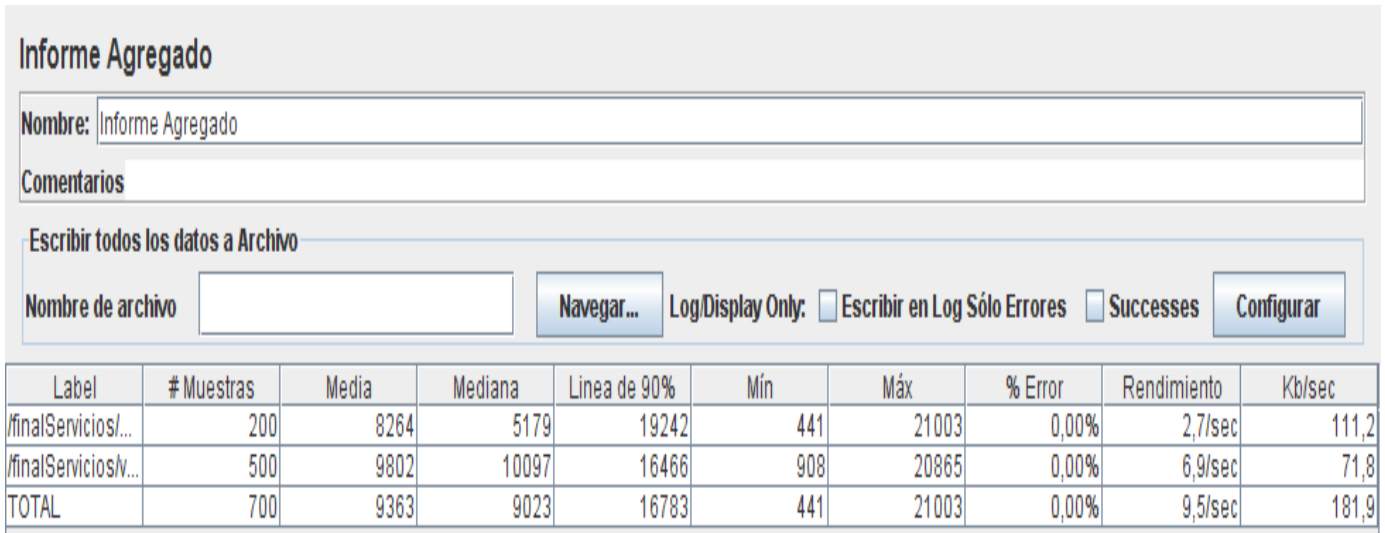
Informe Agregado

Nombre: Informe Agregado

Comentarios

Escribir todos los datos a Archivo

Nombre de archivo | Navegar... | Log/Display Only: | Escribir en Log Sólo Errores | Successes | Configurar

| Label | # Muestras | Media | Mediana | Linea de 90% | Mín | Máx | % Error | Rendimiento | Kb/sec |
|---|---|---|---|---|---|---|---|---|---|
| /finalServicios/... | 200 | 8264 | 5179 | 19242 | 441 | 21003 | 0,00% | 2,7/sec | 111,2 |
| /finalServicios/v... | 500 | 9802 | 10097 | 16466 | 908 | 20865 | 0,00% | 6,9/sec | 71,8 |
| TOTAL | 700 | 9363 | 9023 | 16783 | 441 | 21003 | 0,00% | 9,5/sec | 181,9 |